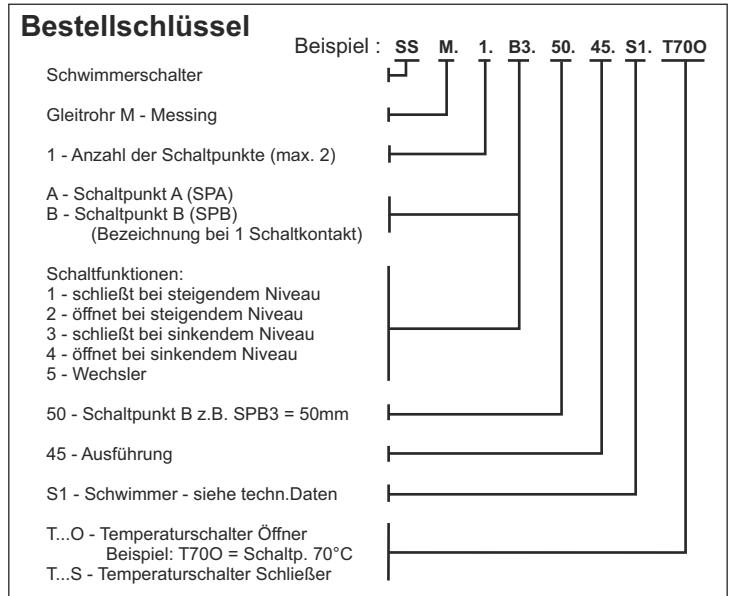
**Bestellschlüssel**

Beispiel : SS M. 1. B3. 50. 45. S1. T70O

Schwimmerschalter

Gleitrohr M - Messing

1 - Anzahl der Schaltpunkte (max. 2)

A - Schaltpunkt A (SPA)
B - Schaltpunkt B (SPB)
(Bezeichnung bei 1 Schaltkontakt)

Schaltfunktionen:
1 - schließt bei steigendem Niveau
2 - öffnet bei steigendem Niveau
3 - schließt bei sinkendem Niveau
4 - öffnet bei sinkendem Niveau
5 - Wechsler

50 - Schaltpunkt B z.B. SPB3 = 50mm

45 - Ausführung

S1 - Schwimmer - siehe techn.Daten

T...O - Temperaturschalter Öffner
Beispiel: T70O = Schaltp. 70°C
T...S - Temperaturschalter Schließer